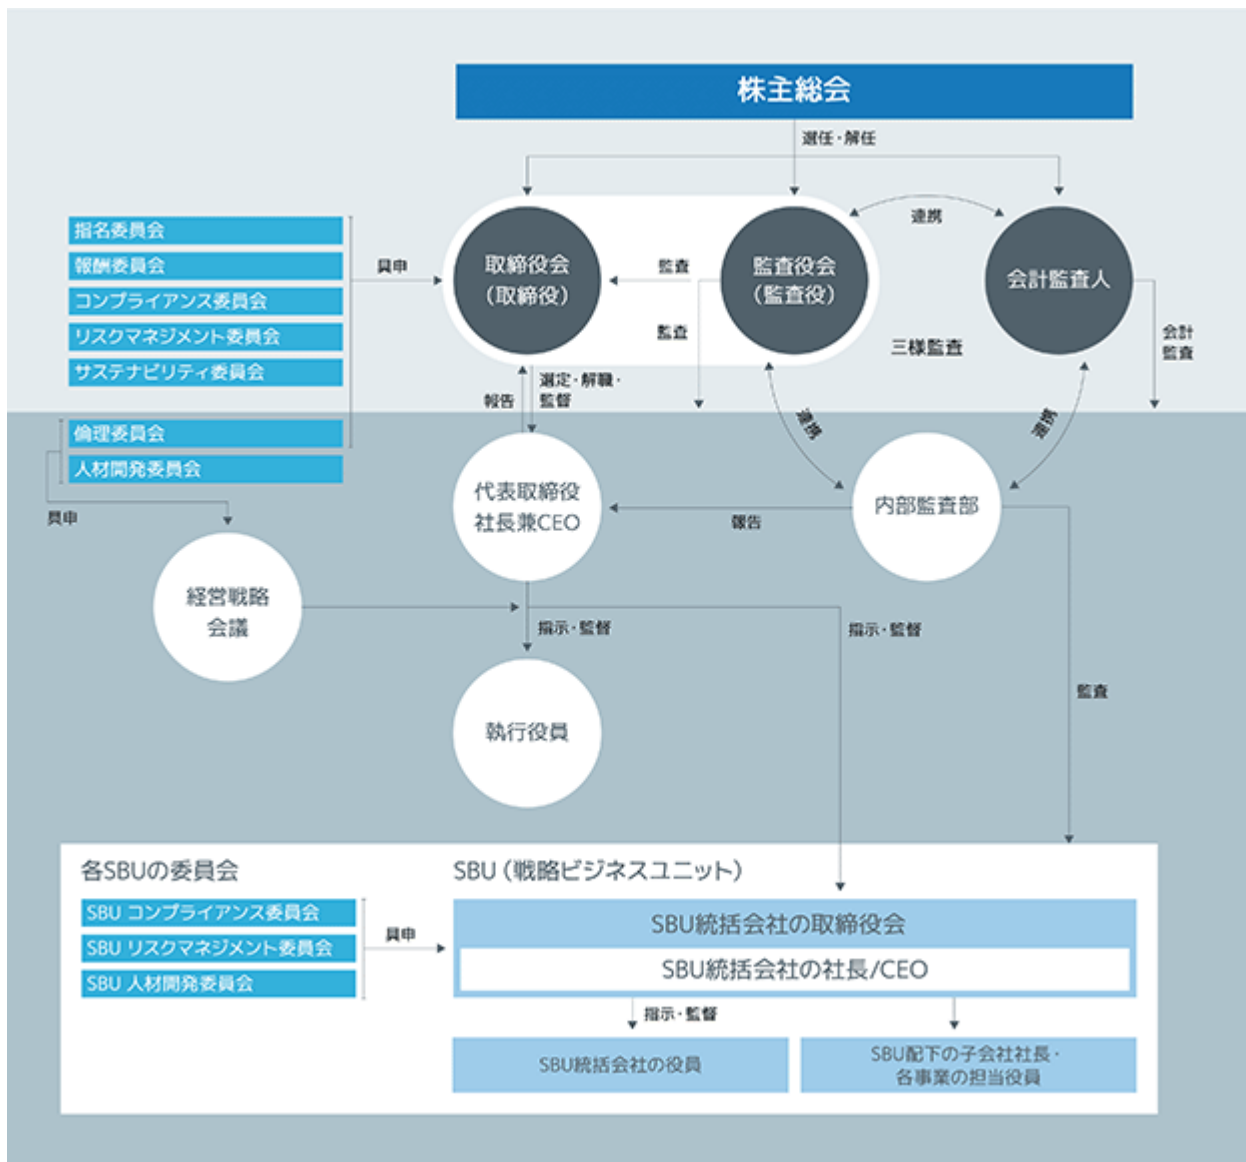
株主総会

選任・解任

連携

指名委員会
報酬委員会
コンプライアンス委員会
リスクマネジメント委員会
サステナビリティ委員会

具申

取締役会
(取締役)

監査

監査役会
(監査役)

会計監査人

監査

三様監査

会計
監査

報告

選定・解職・
監督

倫理委員会
人材開発委員会

具申

連携

連携

代表取締役
社長兼CEO

報告

内部監査部

経営戦略
会議

指示・監督

指示・監督

監査

執行役員

各SBUの委員会

SBU(戦略ビジネスユニット)

SBU コンプライアンス委員会
SBU リスクマネジメント委員会
SBU 人材開発委員会

具申

SBU統括会社の取締役会

SBU統括会社の社長/CEO

指示・監督

SBU統括会社の役員

SBU配下の子会社社長・
各事業の担当役員